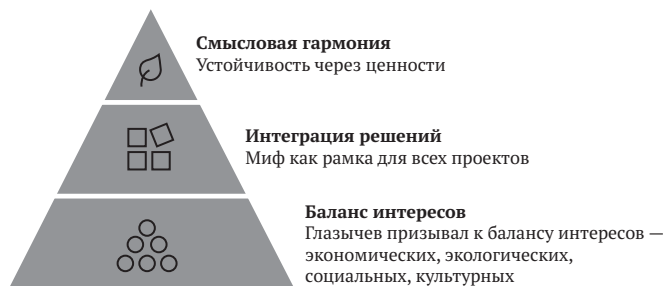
**Смысловая гармония**
Устойчивость через ценности

**Интеграция решений**
Миф как рамка для всех проектов

**Баланс интересов**
Глазычев призывал к балансу интересов — экономических, экологических, социальных, культурных